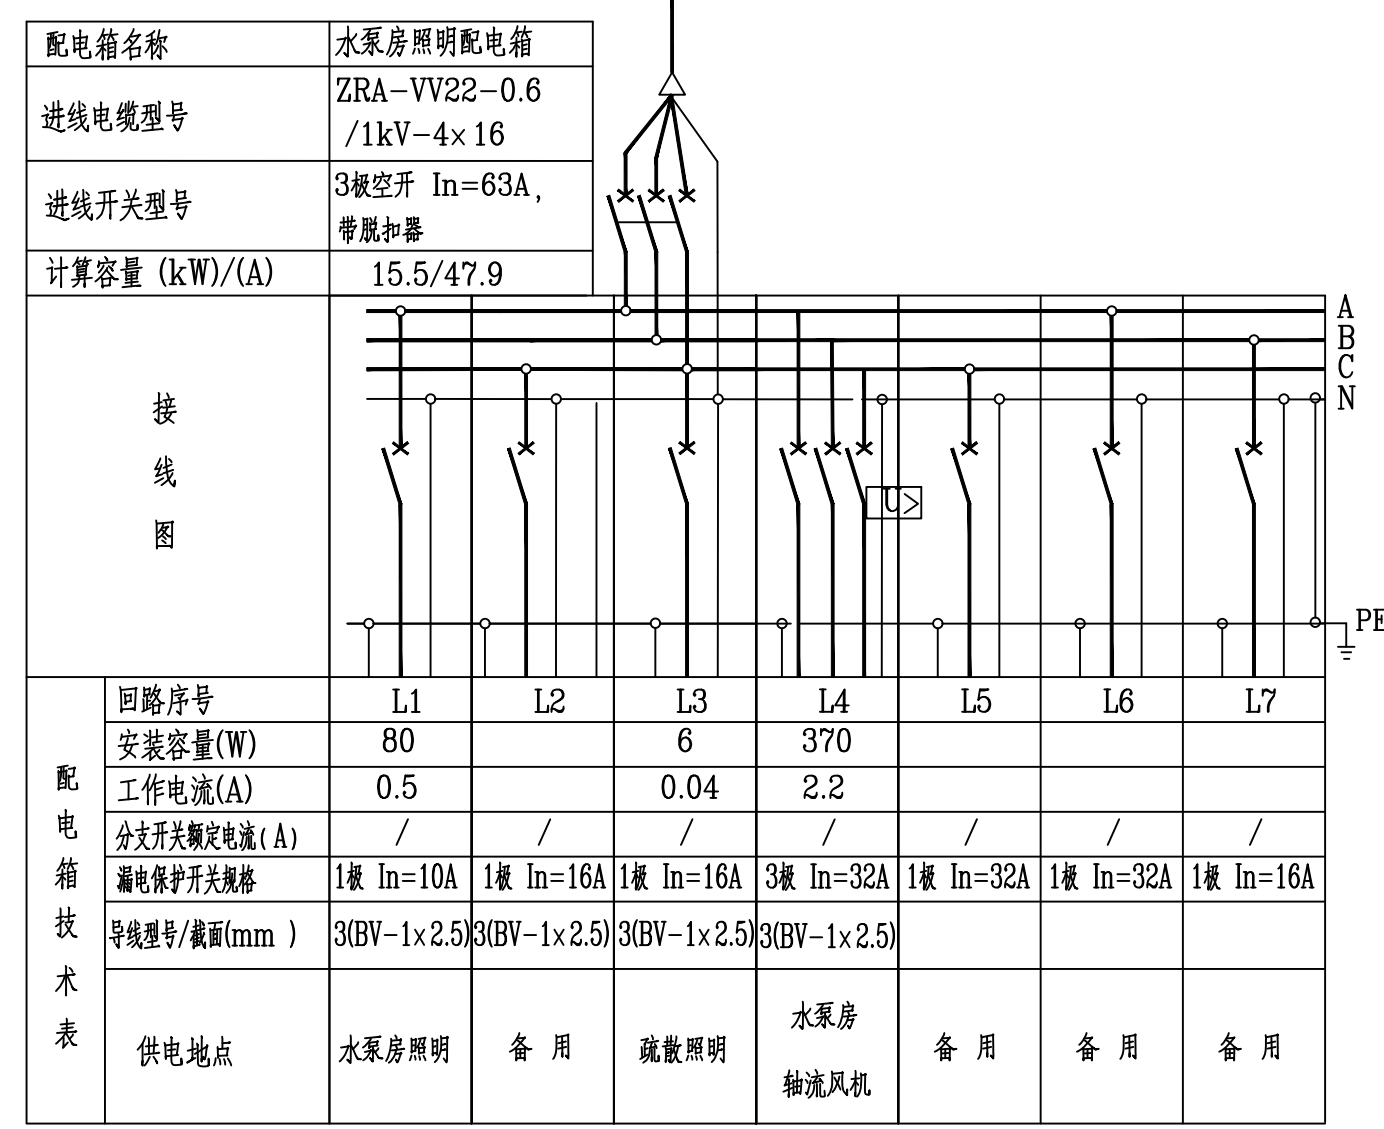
| 配电箱名称 | 水泵房照明配电箱 |
|---|---|
| 进线电缆型号 | ZRA-VV22-0.6 /1kV-4×16 |
| 进线开关型号 | 3极空开 In=63A, 带脱扣器 |
| 计算容量 (kW)/(A) | 15.5/47.9 |

接线图

A
B
C
N
U>
PE

配电箱技术表

| | L1 | L2 | L3 | L4 | L5 | L6 | L7 |
|---|---|---|---|---|---|---|---|
| 回路序号 | L1 | L2 | L3 | L4 | L5 | L6 | L7 |
| 安装容量(W) | 80 | | 6 | 370 | | | |
| 工作电流(A) | 0.5 | | 0.04 | 2.2 | | | |
| 分支开关额定电流(A) | / | / | / | / | / | / | / |
| 漏电保护开关规格 | 1极 In=10A | 1极 In=16A | 1极 In=16A | 3极 In=32A | 1极 In=32A | 1极 In=32A | 1极 In=16A |
| 导线型号/截面(mm ) | 3(BV-1×2.5) | 3(BV-1×2.5) | 3(BV-1×2.5) | 3(BV-1×2.5) | | | |
| 供电地点 | 水泵房照明 | 备 用 | 疏散照明 | 水泵房 轴流风机 | 备 用 | 备 用 | 备 用 |